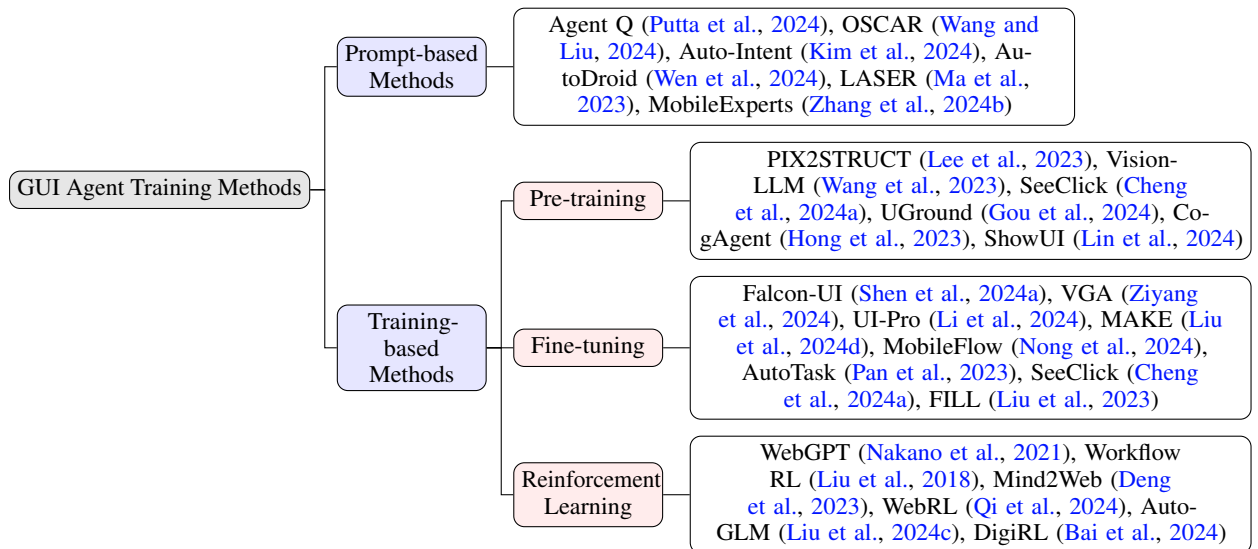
GUI Agent Training Methods

Prompt-based Methods

Agent Q (Putta et al., 2024), OSCAR (Wang and Liu, 2024), Auto-Intent (Kim et al., 2024), AutoDroid (Wen et al., 2024), LASER (Ma et al., 2023), MobileExperts (Zhang et al., 2024b)

Training-based Methods

Pre-training

PIX2STRUCT (Lee et al., 2023), VisionLLM (Wang et al., 2023), SeeClick (Cheng et al., 2024a), UGround (Gou et al., 2024), CogAgent (Hong et al., 2023), ShowUI (Lin et al., 2024)

Fine-tuning

Falcon-UI (Shen et al., 2024a), VGA (Ziyang et al., 2024), UI-Pro (Li et al., 2024), MAKE (Liu et al., 2024d), MobileFlow (Nong et al., 2024), AutoTask (Pan et al., 2023), SeeClick (Cheng et al., 2024a), FILL (Liu et al., 2023)

Reinforcement Learning

WebGPT (Nakano et al., 2021), Workflow RL (Liu et al., 2018), Mind2Web (Deng et al., 2023), WebRL (Qi et al., 2024), AutoGLM (Liu et al., 2024c), DigiRL (Bai et al., 2024)